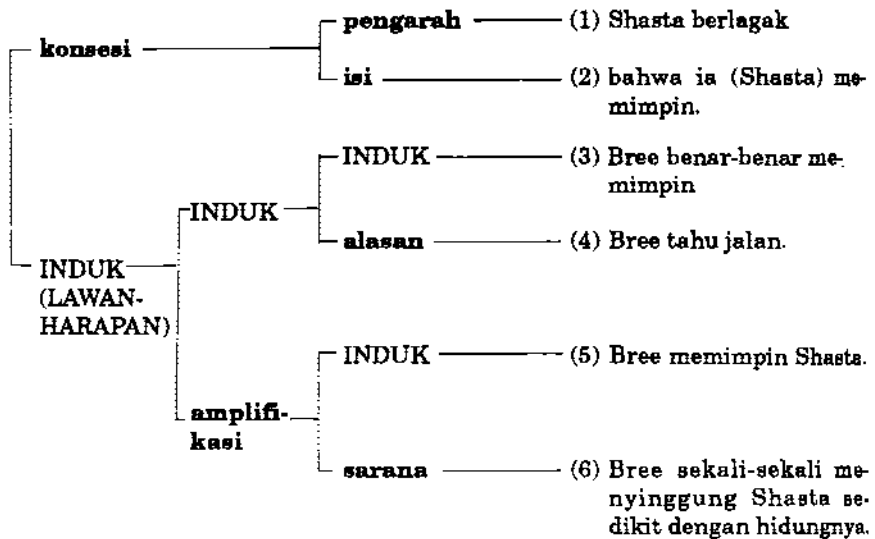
konsesi

pengarah (1) Shasta berlagak

isi (2) bahwa ia (Shasta) memimpin.

INDUK (LAWAN-HARAPAN)

INDUK

INDUK (3) Bree benar-benar memimpin

alasan (4) Bree tahu jalan.

amplifikasi

INDUK (5) Bree memimpin Shasta.

sarana (6) Bree sekali-sekali menyinggung Shasta sedikit dengan hidungnya.